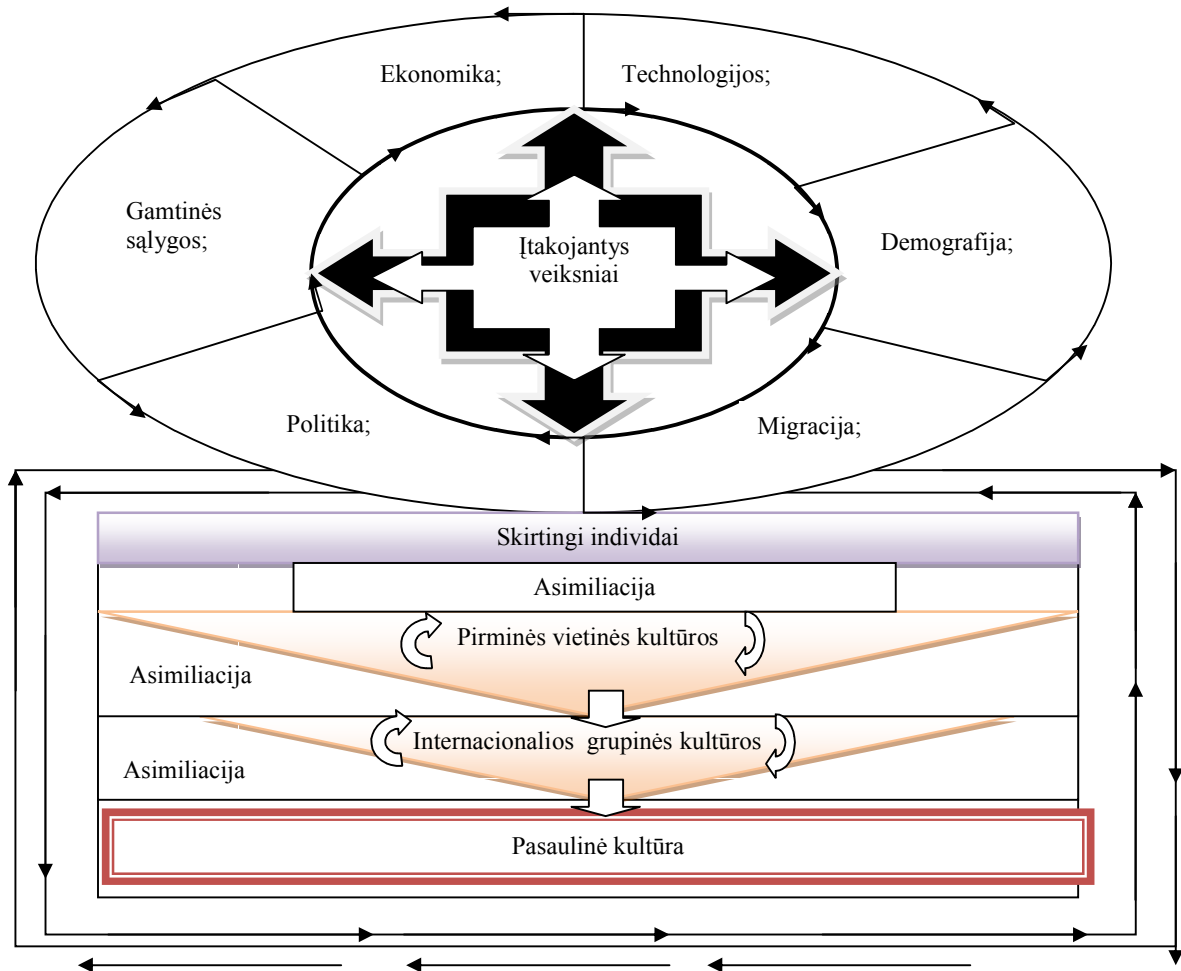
Ekonomika;

Technologijos;

Gamtinės sąlygos;

Įtakojantys veiksniai

Demografija;

Politika;

Migracija;

Skirtingi individai

Asimiliacija

Pirminės vietinės kultūros

Asimiliacija

Internacionalios grupinės kultūros

Asimiliacija

Pasaulinė kultūra